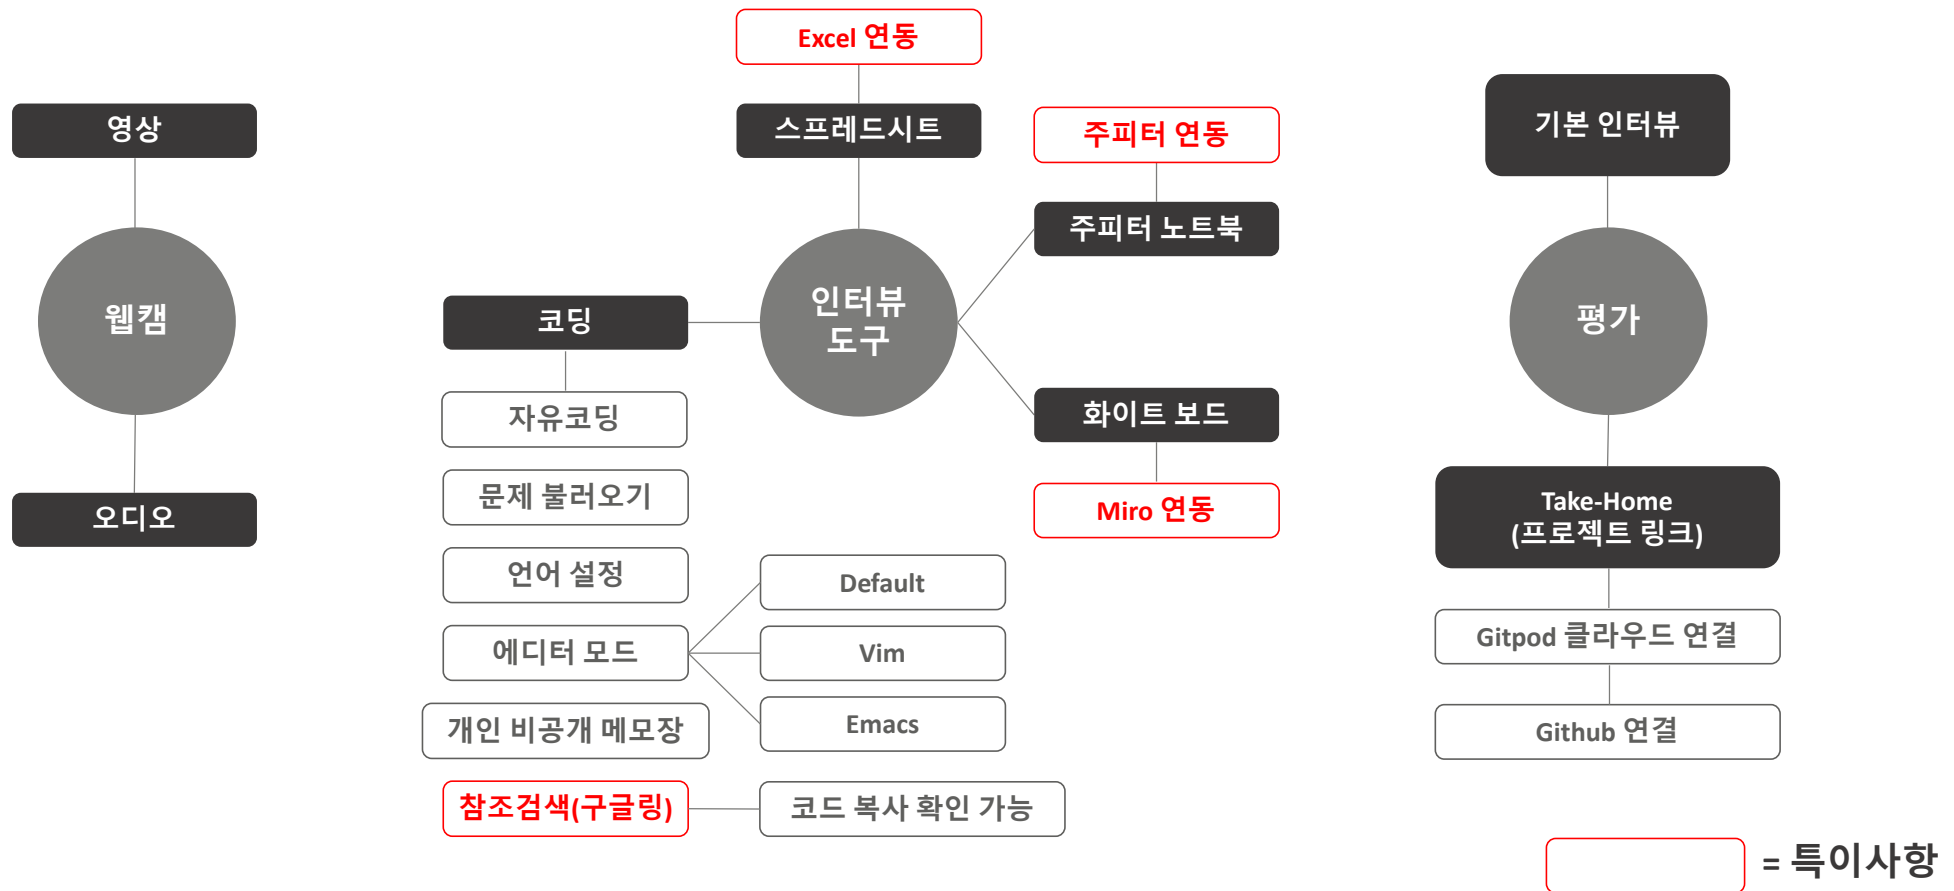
영상

웹캠

오디오

Excel 연동

스프레드시트

주피터 연동

주피터 노트북

코딩

인터뷰 도구

자유코딩

문제 불러오기

언어 설정

에디터 모드

개인 비공개 메모장

참조검색(구글링)

Default

Vim

Emacs

코드 복사 확인 가능

화이트 보드

Miro 연동

기본 인터뷰

평가

Take-Home (프로젝트 링크)

Gitpod 클라우드 연결

Github 연결

= 특이사항